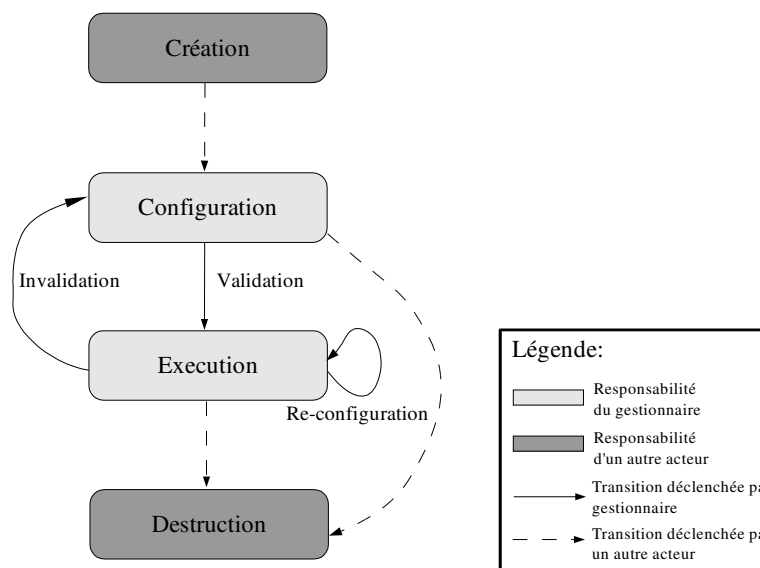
Création

Configuration

Invalidation

Validation

Execution

Re-configuration

Destruction

Légende:

Responsabilité du gestionnaire

Responsabilité d'un autre acteur

Transition déclenchée pa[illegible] gestionnaire

Transition déclenchée pa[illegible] un autre acteur